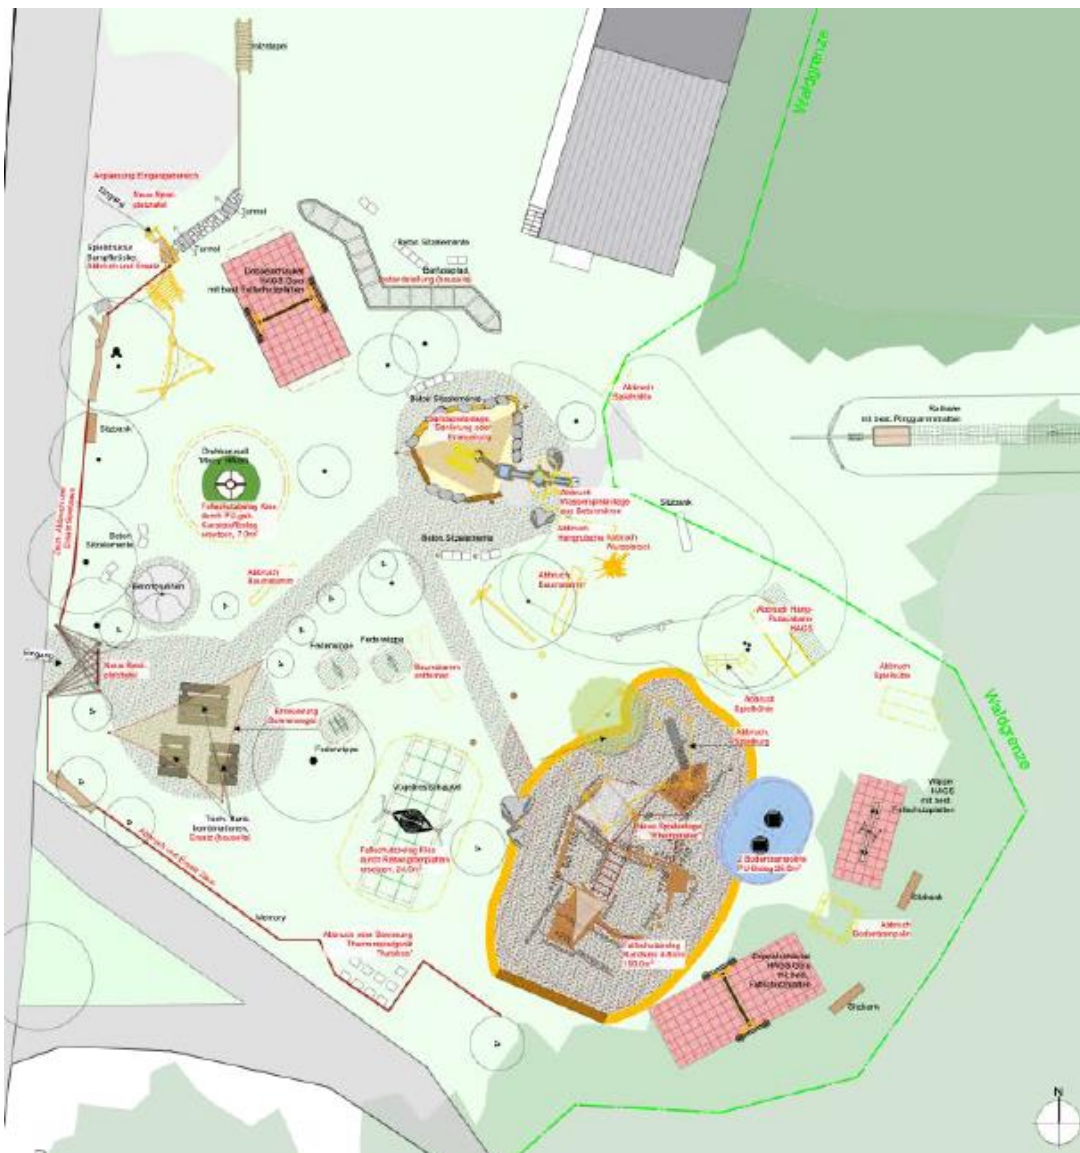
Waldgrenze

Anpassung Eingangsbereich

Neue Spieltafel

Tunnel

Tunnel

Spielstruktur Bergfestung, Abbruch und Ersatz

Beton Sitzelemente

Barfusspfad Bodenbelag (teilweise)

Doppelschaukel HAGS Dorn mit best. Fallschutzplatten

Abbruch Spielhütte

Beton Sitzelemente

Sitzbank

Drehkarussell

Fallschutzbelag Kies durch PU-geb. Kunststoffbelag ersetzen, 7,0m²

Beton Sitzelemente

Beton Sitzelemente

Abbruch Wasserspielanlage

Abbruch Hangrutsche

Abbruch Wasserrad

Sitzbank

Abbruch Baumstamm

Abbruch Baumstamm

Abbruch Hang-Rutschbahn HAGS

Eingang

Neue Bankplatte

Federwippe

Federwippe

Baumstamm entfernen

Abbruch Spielhütte

Abbruch Spielhütte

Erneuerung Sonnensegel

Federwippe

Vogelnestschaukel

Fallschutzbelag Kies durch Rasengitterplatten ersetzen, 24,0m²

Neue Spielanlage

Abbruch Umzäunung

2 Bodentrampoline PU-Belag 26,0m²

Wippe HAGS mit best. Fallschutzplatten

Sitzbank

Abbruch Bodentrampolin

Tisch-Bank kombinationen, Ersatz (teilweise)

Abbruch und Ersatz Zaun

Memory

Abbruch oder Sanierung Themenspielplatz

Fallschutzbelag Kunststoff 150,0m²

Doppelschaukel HAGS Dorn mit best. Fallschutzplatten

Bücken

Rollbahn mit best. Fallschutzplatten

N